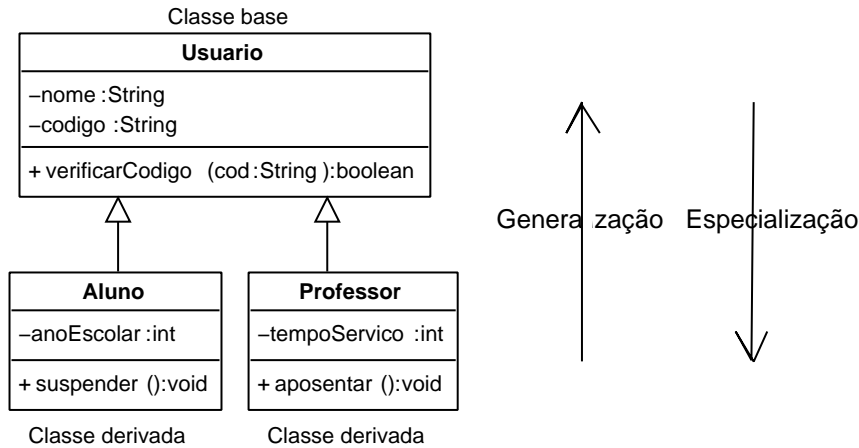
Classe base

Usuario

–nome :String
–codigo :String

+ verificarCodigo (cod:String ):boolean

Aluno

–anoEscolar :int

+ suspender ():void

Professor

–tempoServico :int

+ aposentar ():void

Classe derivada

Classe derivada

Generalização

Especialização